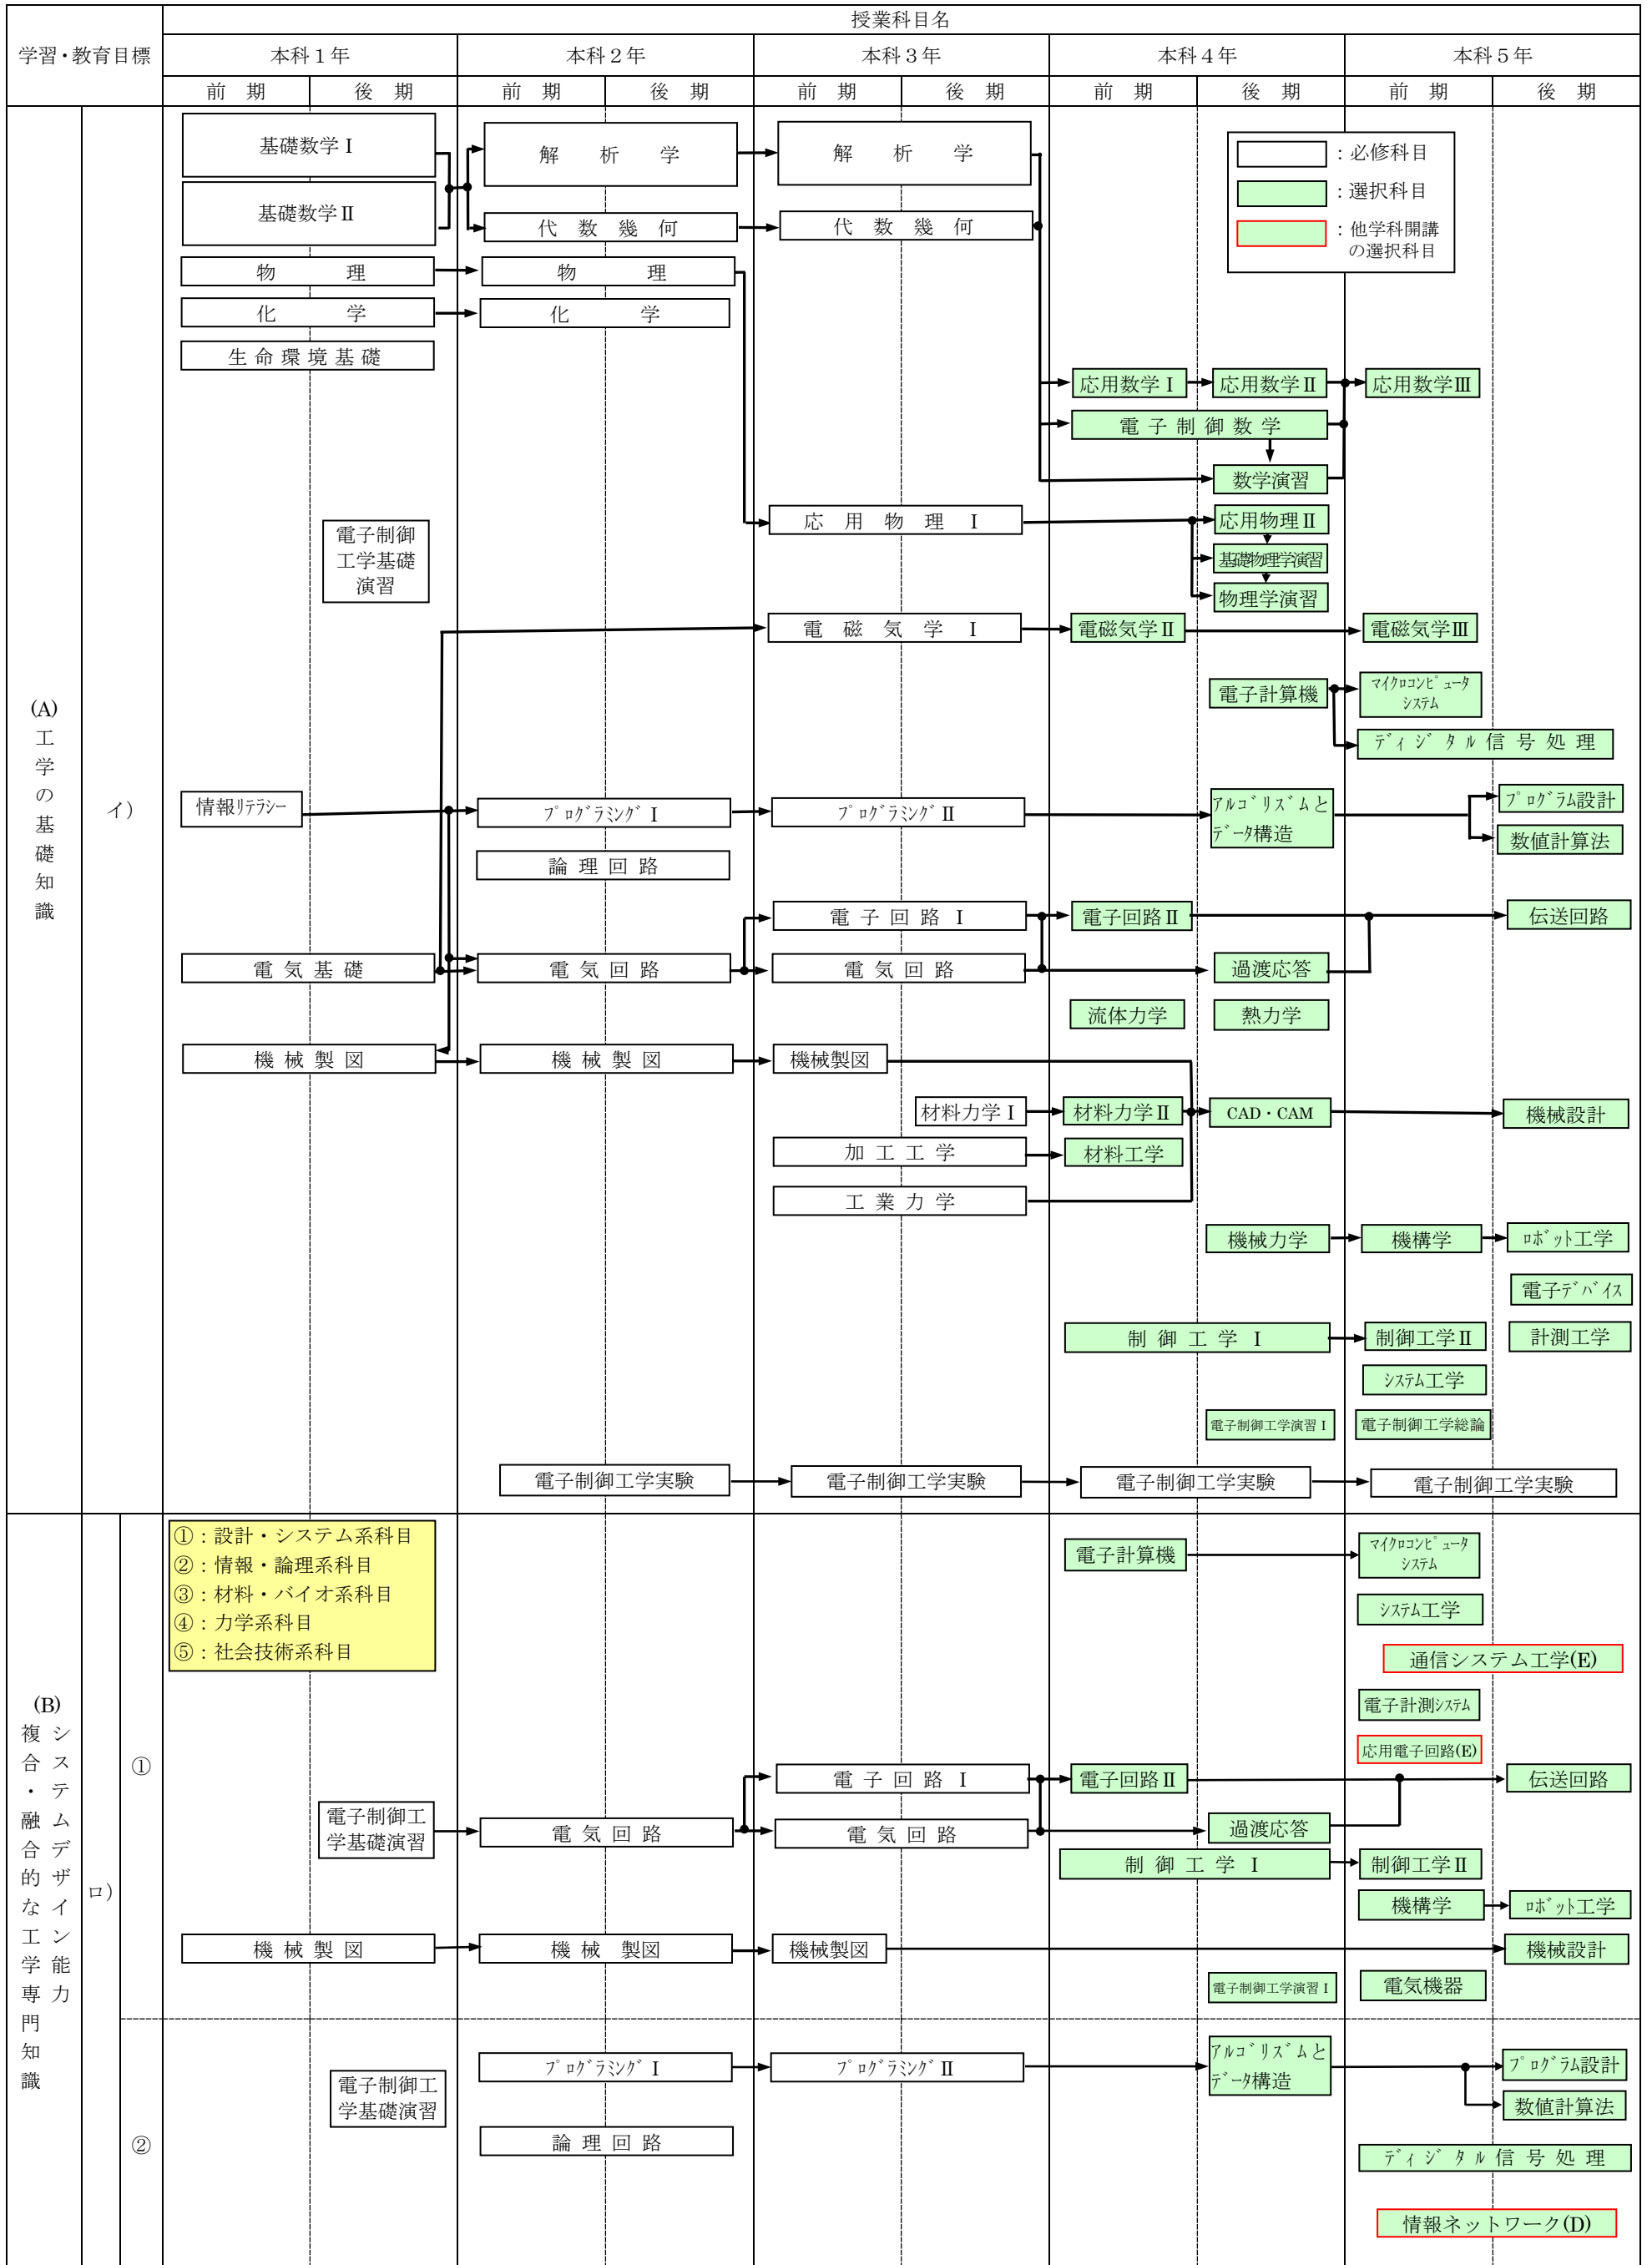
学習・教育目標

授業科目名

| 本科１年 | | 本科２年 | | 本科３年 | | 本科４年 | | 本科５年 | |
|---|---|---|---|---|---|---|---|---|---|
| 前　期 | 後　期 | 前　期 | 後　期 | 前　期 | 後　期 | 前　期 | 後　期 | 前　期 | 後　期 |

：必修科目
：選択科目
：他学科開講の選択科目

(A) 工学の基礎知識

イ）

基礎数学Ⅰ
基礎数学Ⅱ
解　析　学
解　析　学
代　数　幾　何
代　数　幾　何
物　　　理
物　　　理
化　　　学
化　　　学
生命環境基礎
応用数学Ⅰ
応用数学Ⅱ
応用数学Ⅲ
電子制御数学
数学演習
電子制御工学基礎演習
応　用　物　理　Ⅰ
応用物理Ⅱ
基礎物理学演習
物理学演習
電　磁　気　学　Ⅰ
電磁気学Ⅱ
電磁気学Ⅲ
電子計算機
ﾏｲｸﾛｺﾝﾋﾟｭｰﾀｼｽﾃﾑ
ﾃﾞｨｼﾞﾀﾙ信号処理
情報ﾘﾃﾗｼｰ
ﾌﾟﾛｸﾞﾗﾐﾝｸﾞⅠ
ﾌﾟﾛｸﾞﾗﾐﾝｸﾞⅡ
ｱﾙｺﾞﾘｽﾞﾑとﾃﾞｰﾀ構造
ﾌﾟﾛｸﾞﾗﾑ設計
数値計算法
論理回路
電子回路Ⅰ
電子回路Ⅱ
伝送回路
電気基礎
電気回路
電気回路
過渡応答
流体力学
熱力学
機械製図
機械製図
機械製図
材料力学Ⅰ
材料力学Ⅱ
CAD・CAM
機械設計
加工工学
材料工学
工業力学
機械力学
機構学
ﾛﾎﾞｯﾄ工学
電子ﾃﾞﾊﾞｲｽ
制御工学Ⅰ
制御工学Ⅱ
計測工学
ｼｽﾃﾑ工学
電子制御工学演習Ⅰ
電子制御工学総論
電子制御工学実験
電子制御工学実験
電子制御工学実験
電子制御工学実験

(B) 複合・融合的な工学専門知識 システムデザイン能力

ロ）

①：設計・システム系科目
②：情報・論理系科目
③：材料・バイオ系科目
④：力学系科目
⑤：社会技術系科目

①

電子計算機
ﾏｲｸﾛｺﾝﾋﾟｭｰﾀｼｽﾃﾑ
ｼｽﾃﾑ工学
通信システム工学(E)
電子計測ｼｽﾃﾑ
応用電子回路(E)
電子回路Ⅰ
電子回路Ⅱ
伝送回路
電子制御工学基礎演習
電気回路
電気回路
過渡応答
制御工学Ⅰ
制御工学Ⅱ
機構学
ﾛﾎﾞｯﾄ工学
機械製図
機械製図
機械製図
機械設計
電子制御工学演習Ⅰ
電気機器

②

電子制御工学基礎演習
ﾌﾟﾛｸﾞﾗﾐﾝｸﾞⅠ
ﾌﾟﾛｸﾞﾗﾐﾝｸﾞⅡ
ｱﾙｺﾞﾘｽﾞﾑとﾃﾞｰﾀ構造
ﾌﾟﾛｸﾞﾗﾑ設計
数値計算法
論理回路
ﾃﾞｨｼﾞﾀﾙ信号処理
情報ネットワーク(D)